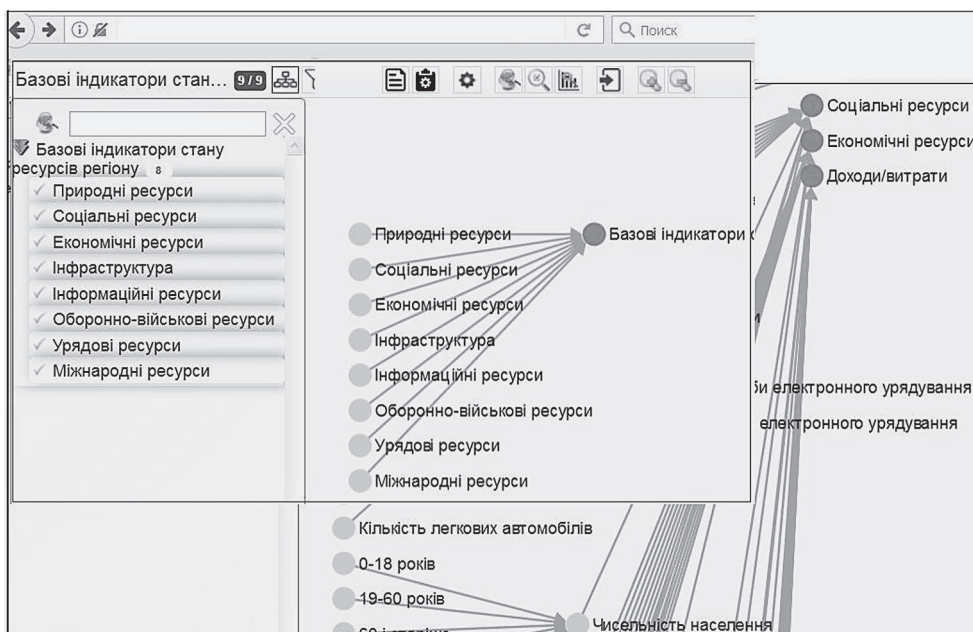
Поиск

Базові індикатори стан... 9/9

Базові індикатори стану ресурсів регіону 8
Природні ресурси
Соціальні ресурси
Економічні ресурси
Інфраструктура
Інформаційні ресурси
Оборонно-військові ресурси
Урядові ресурси
Міжнародні ресурси

Природні ресурси
Соціальні ресурси
Економічні ресурси
Інфраструктура
Інформаційні ресурси
Оборонно-військові ресурси
Урядові ресурси
Міжнародні ресурси
Базові індикатори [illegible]

Соціальні ресурси
Економічні ресурси
Доходи/витрати

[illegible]и електронного урядування
електронного урядування

Кількість легкових автомобілів
0-18 років
19-60 років
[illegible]
Чисельність населення